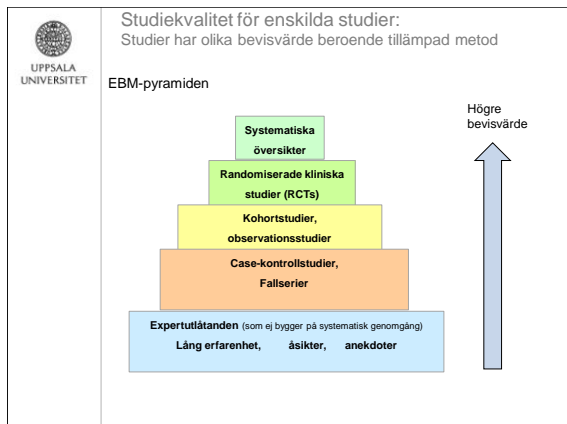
UPPSALA UNIVERSITET

Studiekvalitet för enskilda studier:
Studier har olika bevisvärde beroende tillämpad metod

EBM-pyramiden

Högre bevisvärde

Systematiska översikter

Randomiserade kliniska studier (RCTs)

Kohortstudier, observationsstudier

Case-kontrollstudier, Fallserier

Expertutlåtanden (som ej bygger på systematisk genomgång)
Lång erfarenhet, åsikter, anekdoter